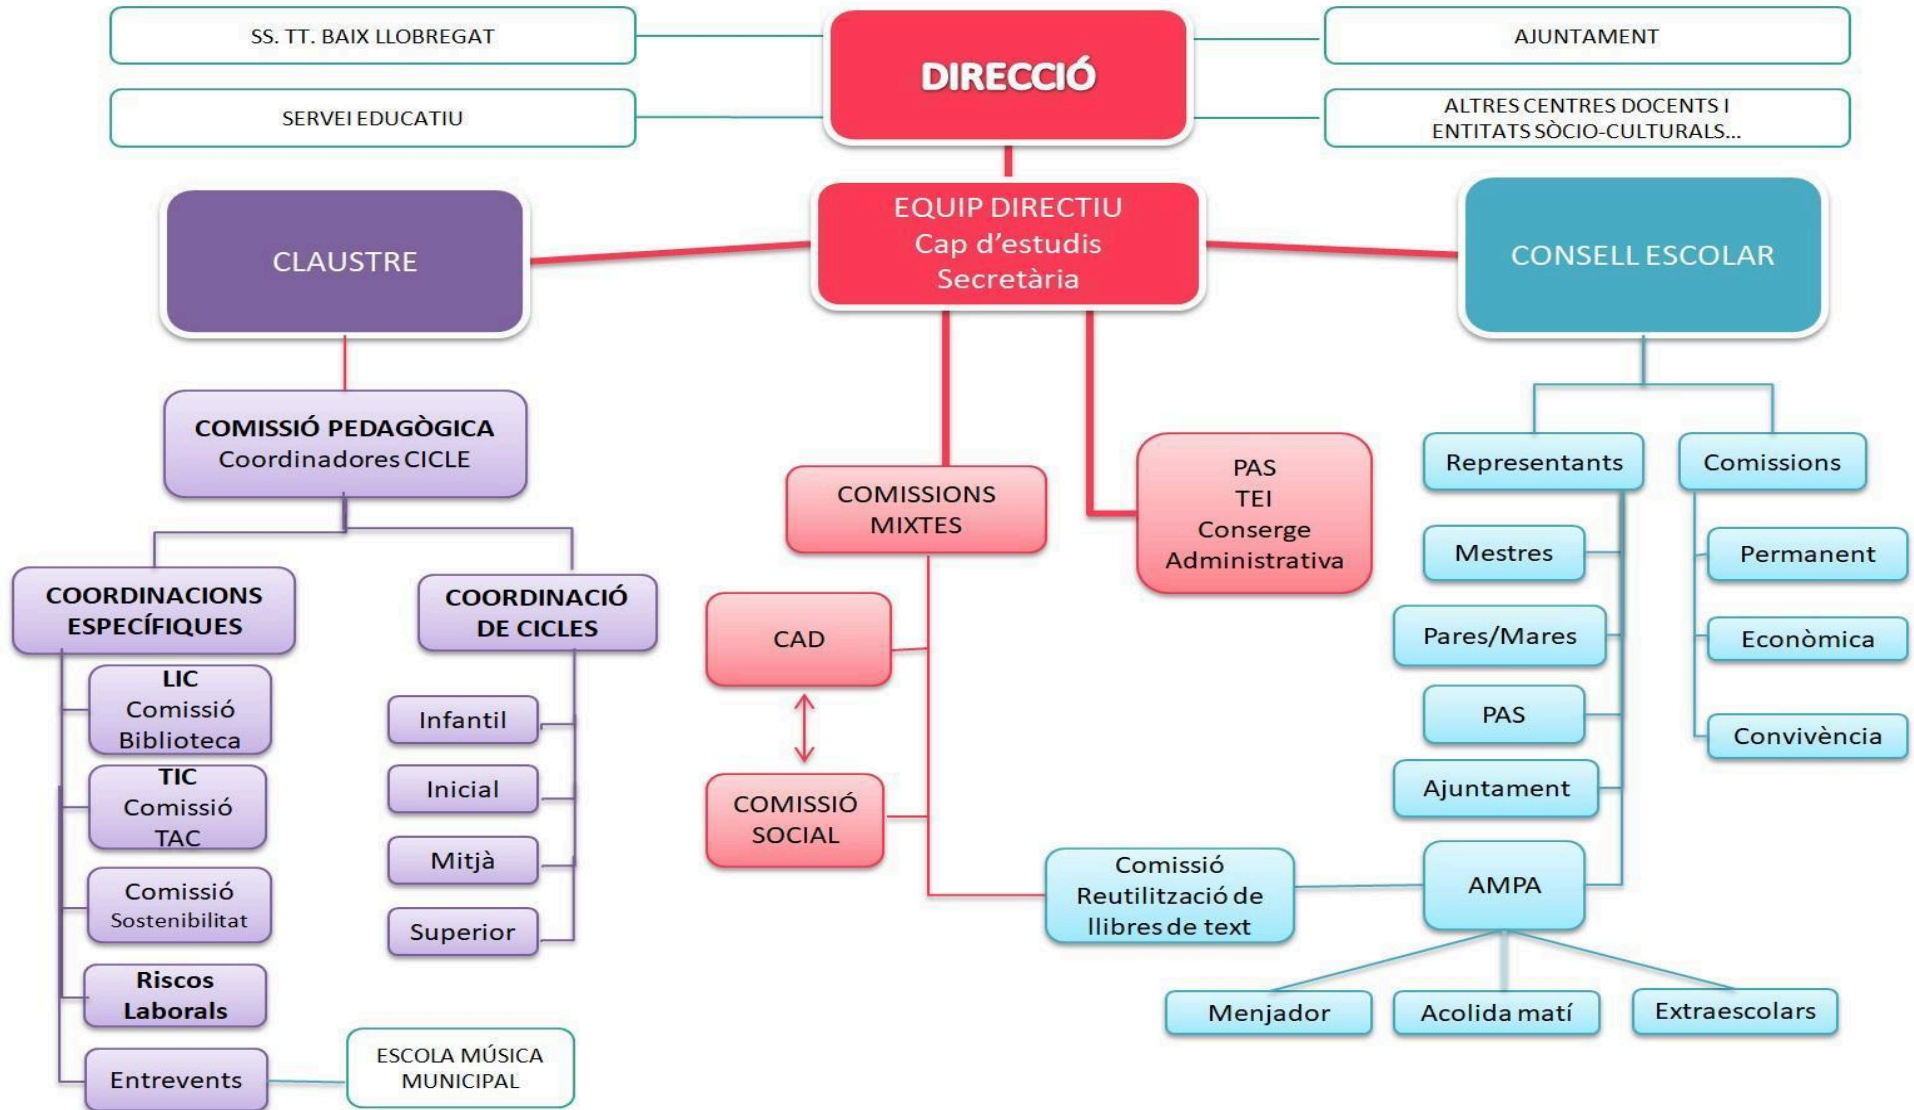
SS. TT. BAIX LLOBREGAT

SERVEI EDUCATIU

DIRECCIÓ

AJUNTAMENT

ALTRES CENTRES DOCENTS I ENTITATS SÒCIO-CULTURALS...

CLAUSTRE

EQUIP DIRECTIU
Cap d'estudis
Secretària

CONSELL ESCOLAR

COMISSIÓ PEDAGÒGICA
Coordinadores CICLE

COORDINACIONS ESPECÍFIQUES

LIC
Comissió
Biblioteca

TIC
Comissió
TAC

Comissió
Sostenibilitat

Riscos
Laborals

Entrevents

ESCOLA MÚSICA MUNICIPAL

COORDINACIÓ DE CICLES

Infantil

Inicial

Mitjà

Superior

COMISSIONS MIXTES

CAD

COMISSIÓ SOCIAL

PAS
TEI
Conserge
Administrativa

Representants

Mestres

Pares/Mares

PAS

Ajuntament

AMPA

Comissions

Permanent

Econòmica

Convivència

Comissió
Reutilització de
llibres de text

Menjador

Acolida matí

Extraescolars